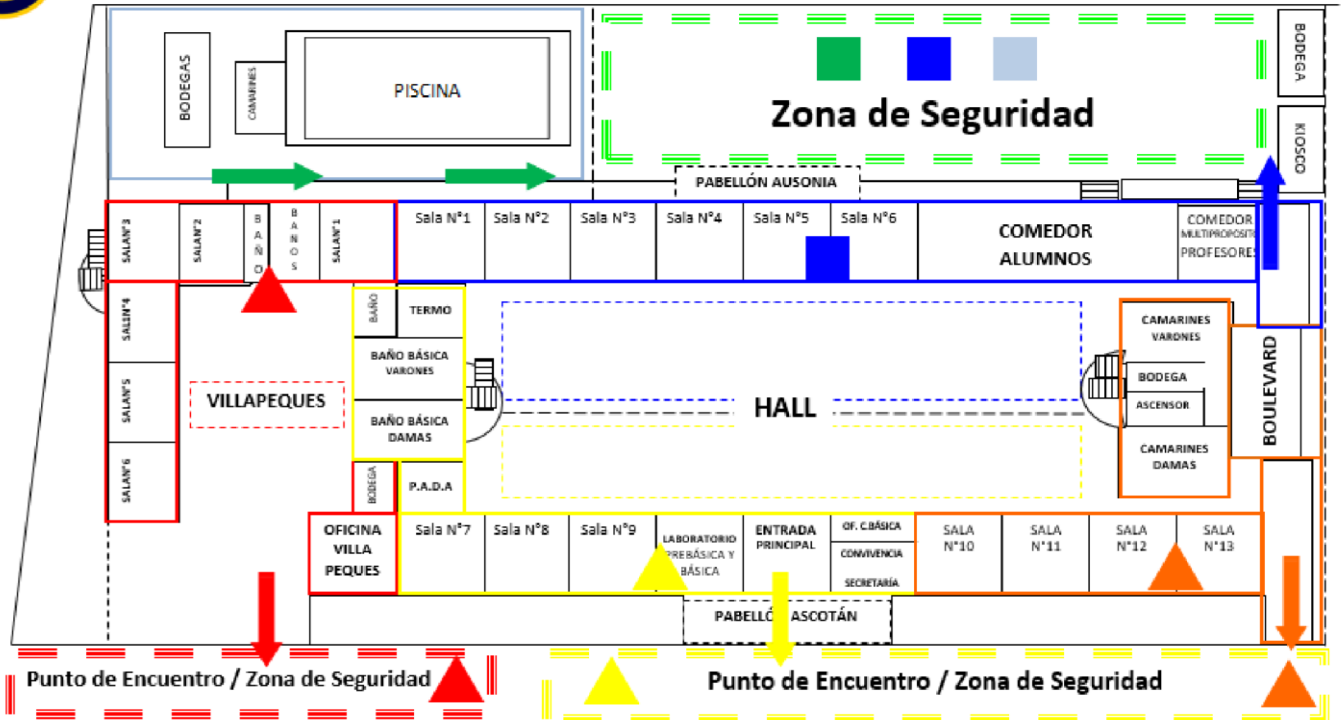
BODEGAS
CAMARINES
PISCINA
Zona de Seguridad
BODEGA
KIOSCO
PABELLÓN AUSONIA
SALAN°3
SALAN°2
BAÑO
BAÑOS
SALAN°1
Sala N°1
Sala N°2
Sala N°3
Sala N°4
Sala N°5
Sala N°6
COMEDOR ALUMNOS
COMEDOR MULTIPROPOSITO PROFESORES
SALAN°4
SALAN°5
SALAN°6
VILLAPEQUES
BAÑO
TERMO
BAÑO BÁSICA VARONES
BAÑO BÁSICA DAMAS
HALL
CAMARINES VARONES
BODEGA
ASCENSOR
CAMARINES DAMAS
BOULEVARD
BODEGA
P.A.D.A
OFICINA VILLA PEQUES
Sala N°7
Sala N°8
Sala N°9
LABORATORIO PREBÁSICA Y BÁSICA
ENTRADA PRINCIPAL
OF. C.BÁSICA
CONVIVENCIA
SECRETARÍA
SALA N°10
SALA N°11
SALA N°12
SALA N°13
PABELLÓN ASCOTÁN
Punto de Encuentro / Zona de Seguridad
Punto de Encuentro / Zona de Seguridad